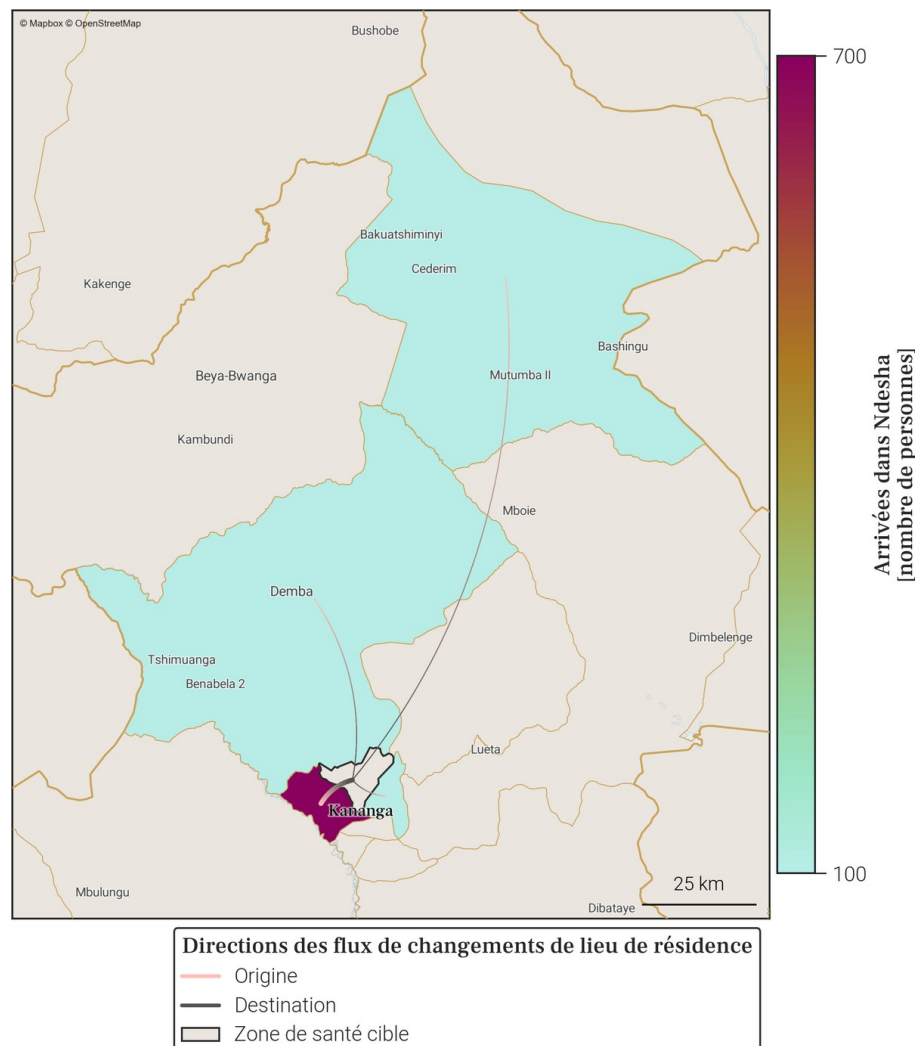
© Mapbox © OpenStreetMap

Bushobe

Bakuatshiminyi

Cederim

Kakenge

Bashingu

Beya-Bwanga

Mutumba II

Kambundi

Mboie

Demba

Dimbelenge

Tshimuanga

Benabela 2

Lueta

Kananga

Mbulungu

25 km

Dibataye

700

100

Arrivées dans Ndesha
[nombre de personnes]

Directions des flux de changements de lieu de résidence
Origine
Destination
Zone de santé cible